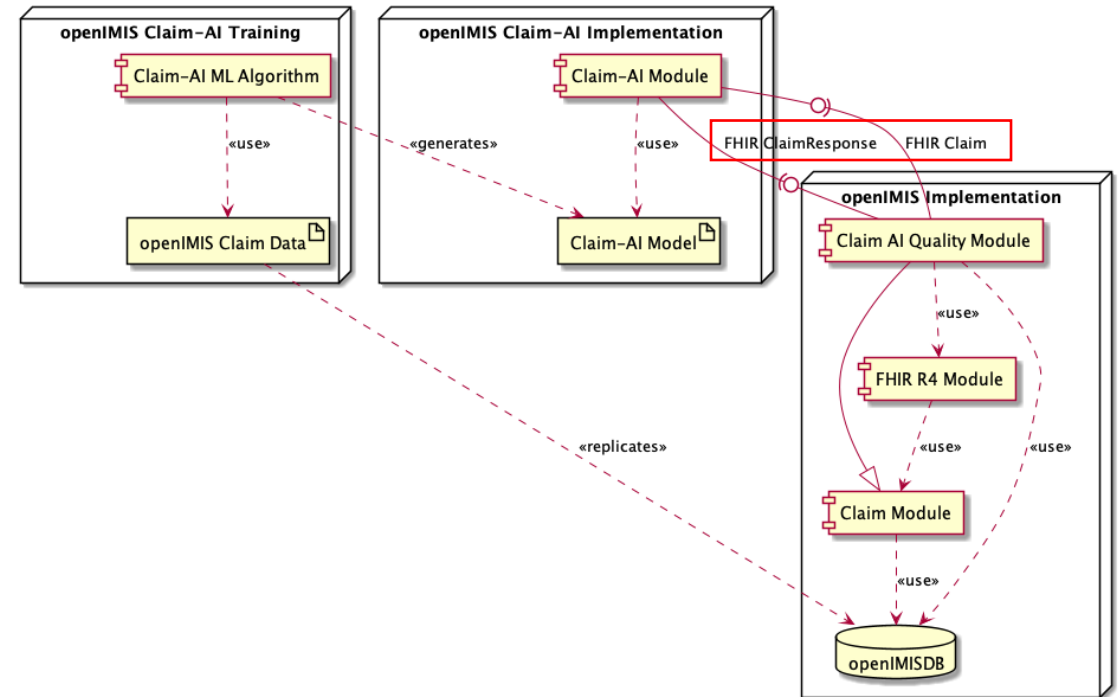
openIMIS Claim-AI Training

Claim-AI ML Algorithm

«use»

openIMIS Claim Data

«generates»

openIMIS Claim-AI Implementation

Claim-AI Module

«use»

Claim-AI Model

FHIR ClaimResponse

FHIR Claim

openIMIS Implementation

Claim AI Quality Module

«use»

FHIR R4 Module

«use»

«use»

Claim Module

«use»

openIMISDB

«replicates»